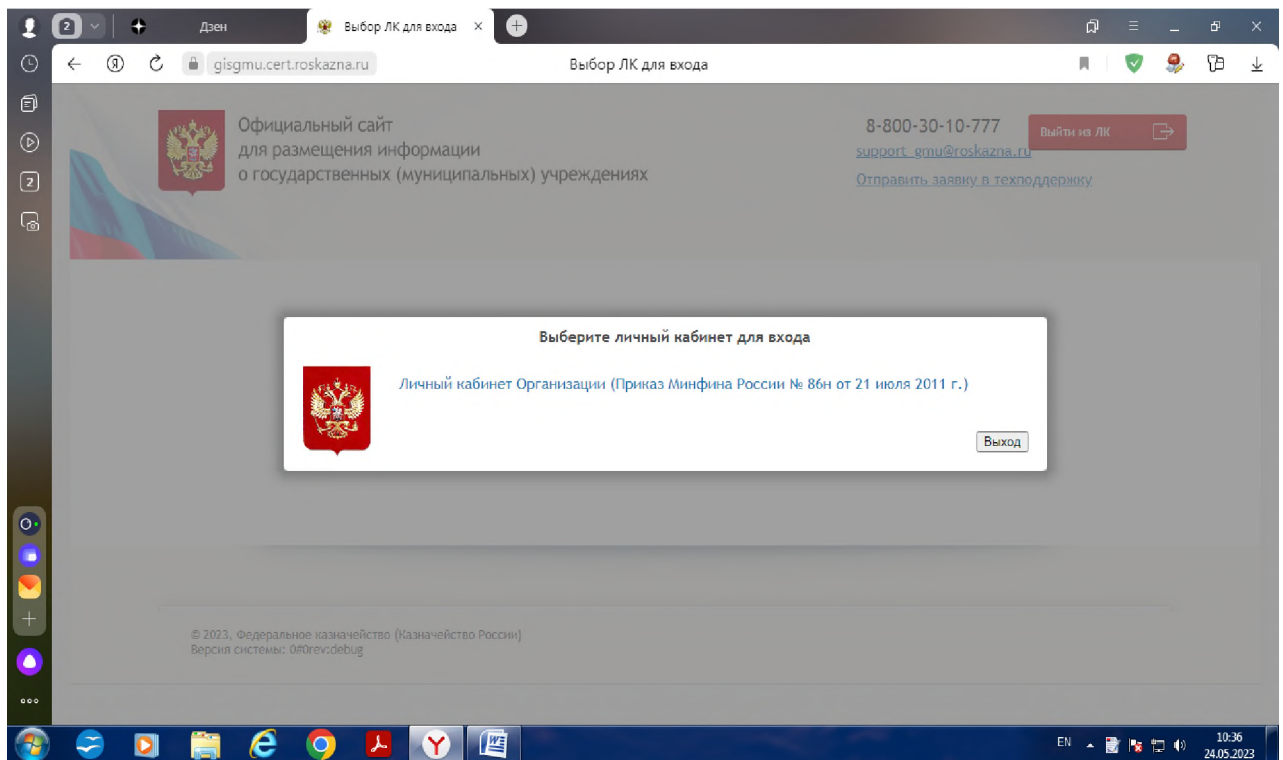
2

Дзен

Выбор ЛК для входа

gisgmu.cert.roskazna.ru

Выбор ЛК для входа

Официальный сайт для размещения информации о государственных (муниципальных) учреждениях

8-800-30-10-777

support_gmu@roskazna.ru

Отправить заявку в техподдержку

Выйти из ЛК

Выберите личный кабинет для входа

Личный кабинет Организации (Приказ Минфина России № 86н от 21 июля 2011 г.)

Выход

© 2023, Федеральное казначейство (Казначейство России)
Версия системы: 0#0rev:debug

EN

10:36
24.05.2023